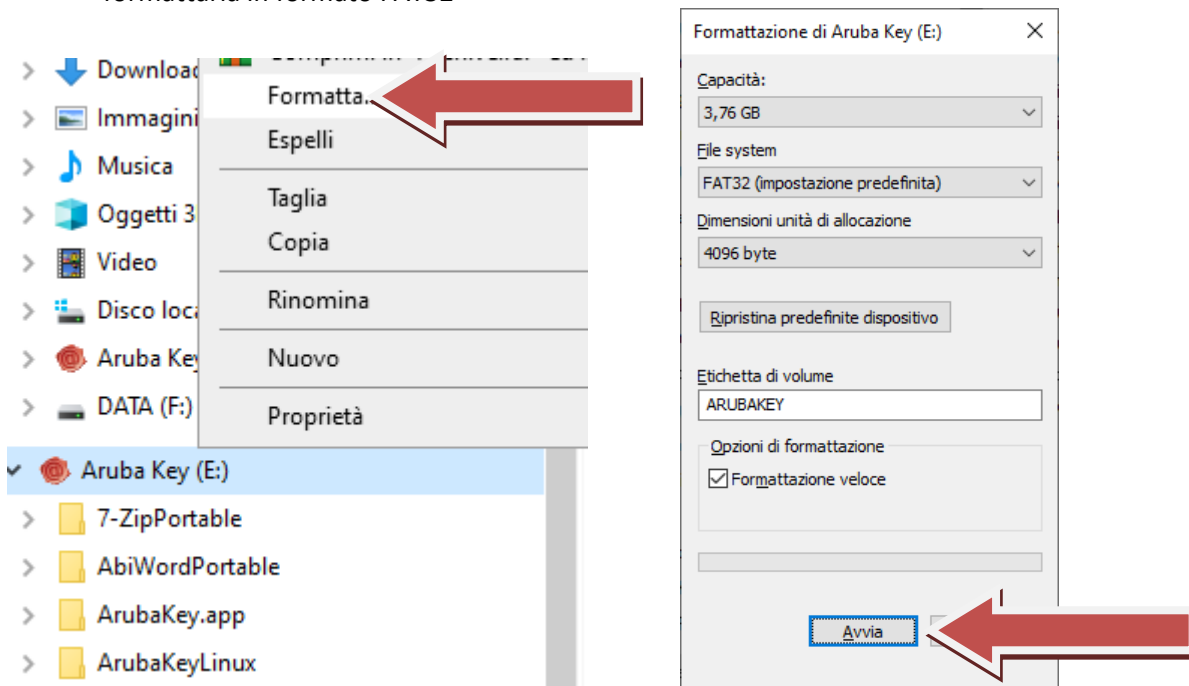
formattarla in formato FAT32

Download
Immagini
Musica
Oggetti 3
Video
Disco loca
Aruba Key
DATA (F:)
Aruba Key (E:)
7-ZipPortable
AbiWordPortable
ArubaKey.app
ArubaKeyLinux

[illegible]
Formatta...
Espelli
Taglia
Copia
Rinomina
Nuovo
Proprietà

Formattazione di Aruba Key (E:)
Capacità:
3,76 GB
File system
FAT32 (impostazione predefinita)
Dimensioni unità di allocazione
4096 byte
Ripristina predefinite dispositivo
Etichetta di volume
ARUBAKEY
Opzioni di formattazione
Formattazione veloce
Avvia